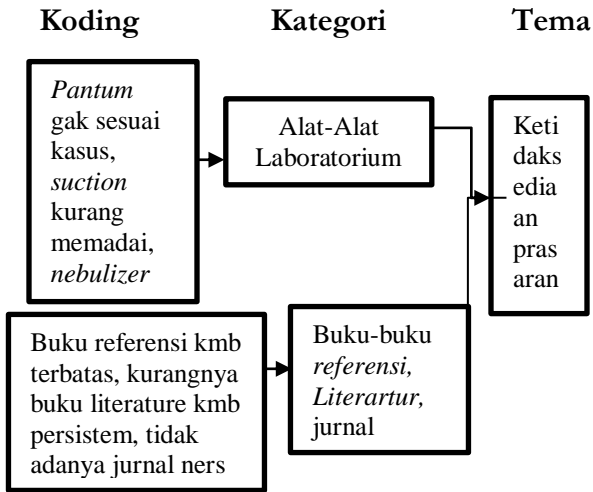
Koding Kategori Tema

Pantum gak sesuai kasus, suction kurang memadai, nebulizer

Alat-Alat Laboratorium

Keti daks edia an pras aran

Buku referensi kmb terbatas, kurangnya buku literature kmb persistem, tidak adanya jurnal ners

Buku-buku referensi, Literartur, jurnal